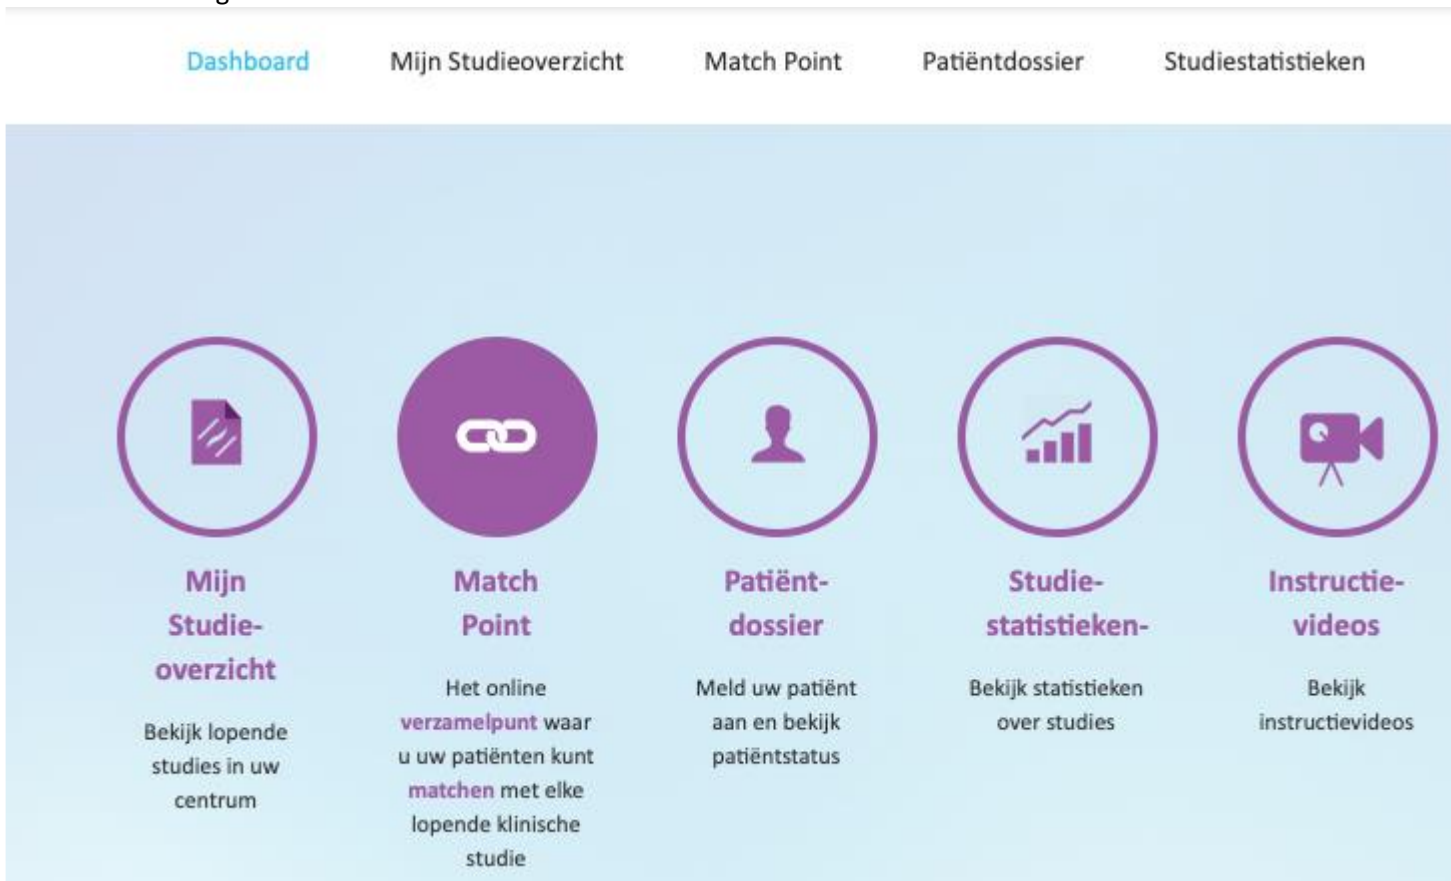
Dashboard Mijn Studieoverzicht Match Point Patiëntdossier Studiestatistieken

Mijn Studie-overzicht

Bekijk lopende studies in uw centrum

Match Point

Het online verzamelpunt waar u uw patiënten kunt matchen met elke lopende klinische studie

Patiënt-dossier

Meld uw patiënt aan en bekijk patiëntstatus

Studie-statistieken-

Bekijk statistieken over studies

Instructie-videos

Bekijk instructievideos